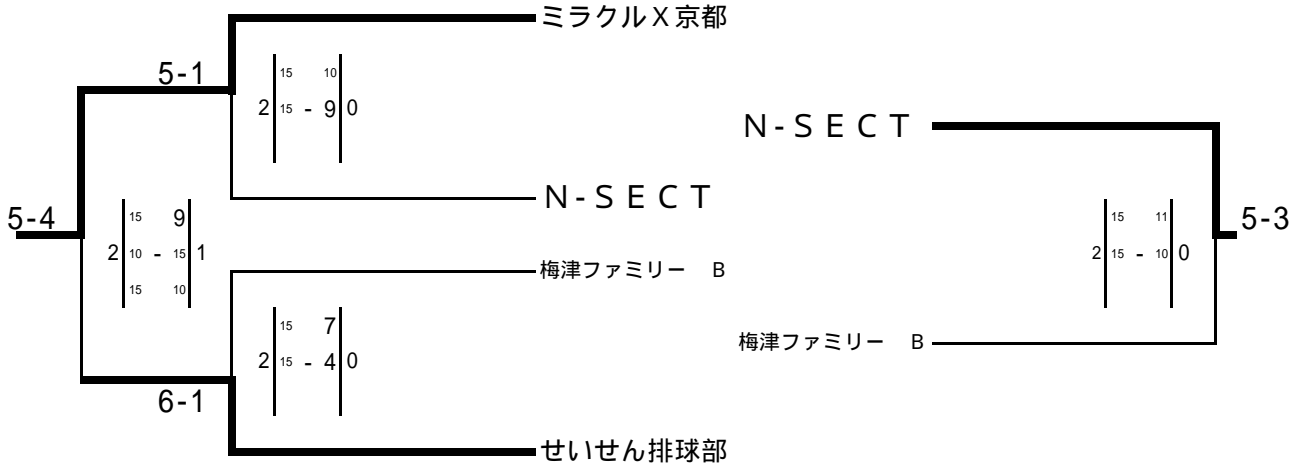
ミラクルX京都

5-1

| | 15 | | 10 | |
|---|---|---|---|---|
| 2 | 15 | - | 9 | 0 |

N-SECT

5-4

| | 15 | | 9 | |
|---|---|---|---|---|
| 2 | 10 | - | 15 | 1 |
| | 15 | | 10 | |

梅津ファミリー B

| | 15 | | 7 | |
|---|---|---|---|---|
| 2 | 15 | - | 4 | 0 |

6-1

せいせん排球部

N-SECT

| | 15 | | 11 | |
|---|---|---|---|---|
| 2 | 15 | - | 10 | 0 |

5-3

梅津ファミリー B